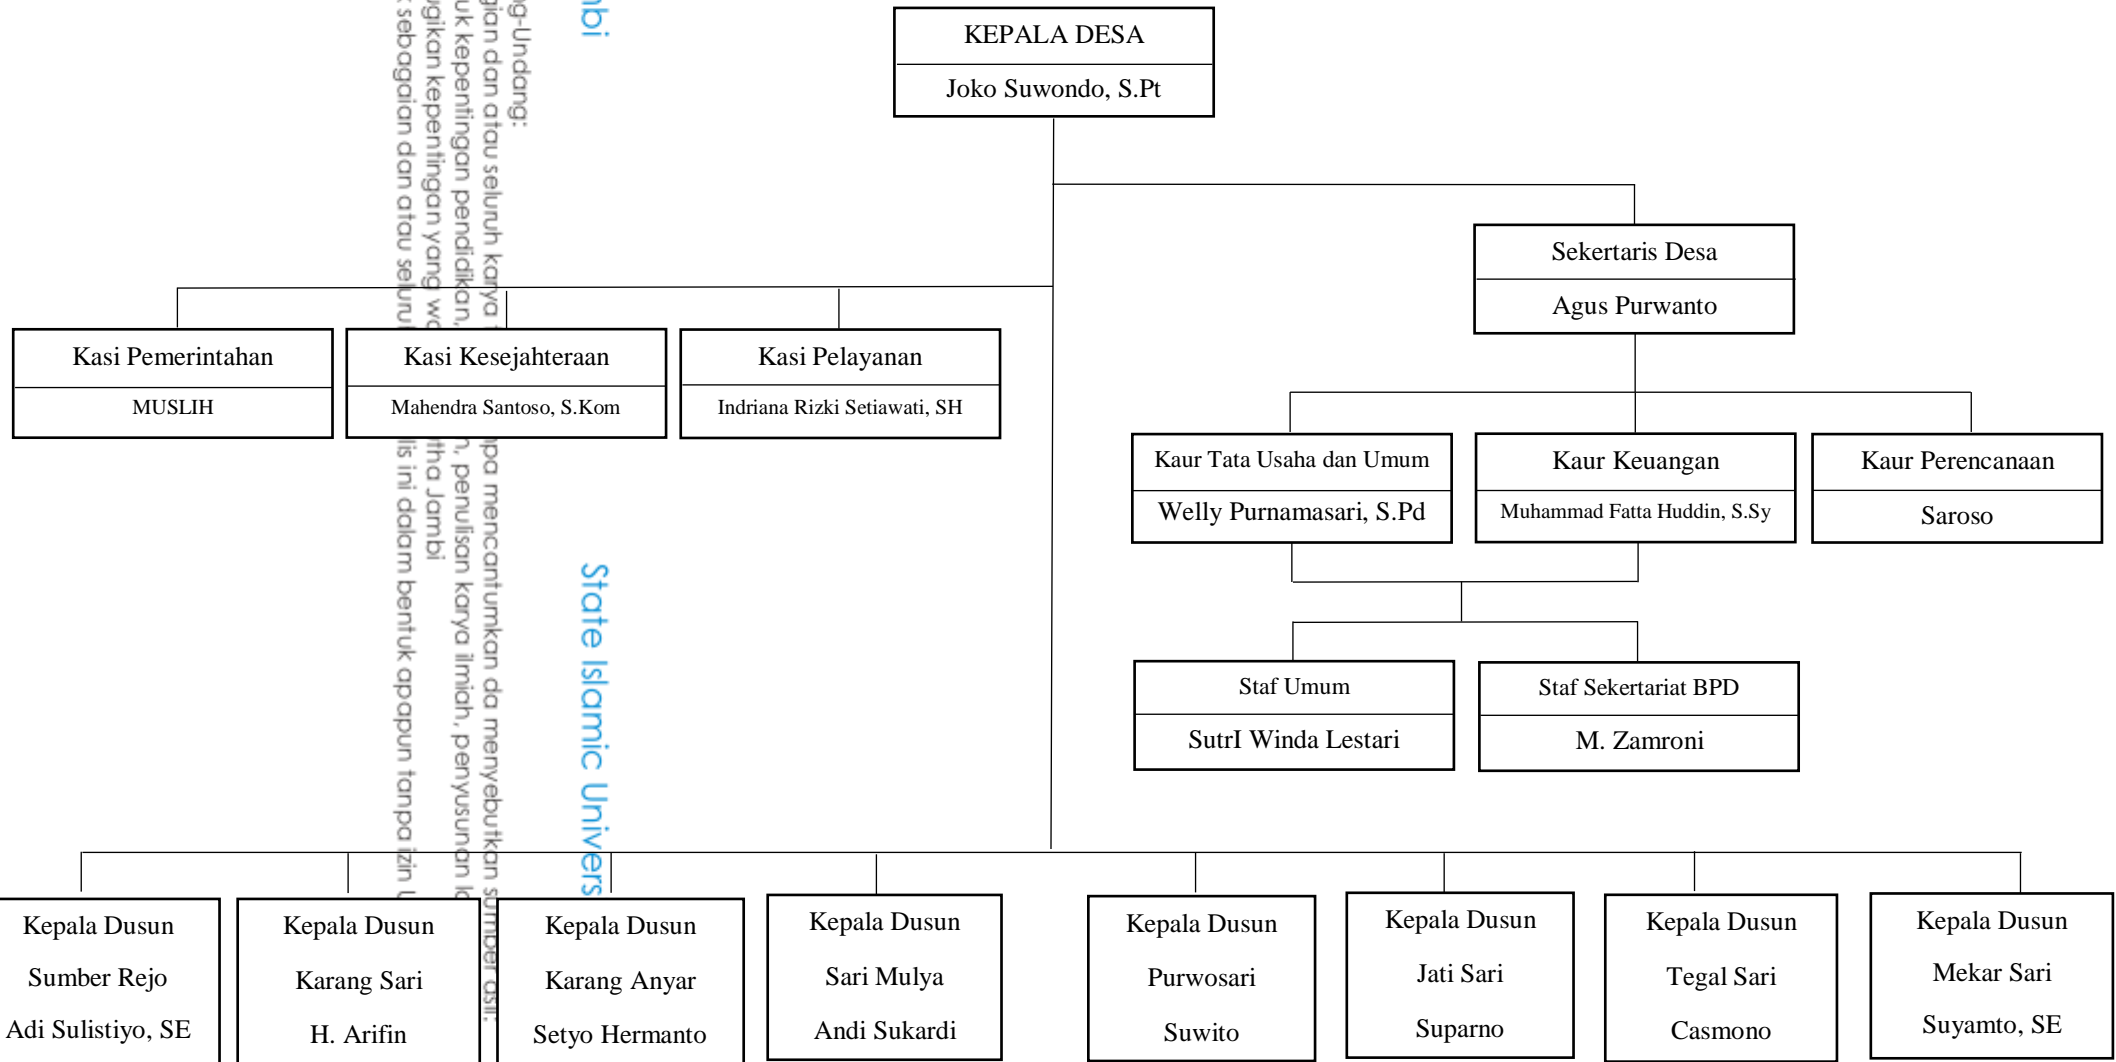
KEPALA DESA
Joko Suwondo, S.Pt

Sekertaris Desa
Agus Purwanto

Kasi Pemerintahan
MUSLIH

Kasi Kesejahteraan
Mahendra Santoso, S.Kom

Kasi Pelayanan
Indriana Rizki Setiawati, SH

Kaur Tata Usaha dan Umum
Welly Purnamasari, S.Pd

Kaur Keuangan
Muhammad Fatta Huddin, S.Sy

Kaur Perencanaan
Saroso

Staf Umum
SutrI Winda Lestari

Staf Sekertariat BPD
M. Zamroni

Kepala Dusun
Sumber Rejo
Adi Sulistiyo, SE

Kepala Dusun
Karang Sari
H. Arifin

Kepala Dusun
Karang Anyar
Setyo Hermanto

Kepala Dusun
Sari Mulya
Andi Sukardi

Kepala Dusun
Purwosari
Suwito

Kepala Dusun
Jati Sari
Suparno

Kepala Dusun
Tegal Sari
Casmono

Kepala Dusun
Mekar Sari
Suyamto, SE

bi
g-Undang:
gian dan atau seluruh karya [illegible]pa mencantumkan da menyebutkan sumber asli:
uk kepentingan pendidikan, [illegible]n, penulisan karya ilmiah, penyusunan la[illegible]
gikan kepentingan yang wa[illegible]tha Jambi
sebagaian dan atau seluru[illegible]lis ini dalam bentuk apapun tanpa izin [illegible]
State Islamic Univers